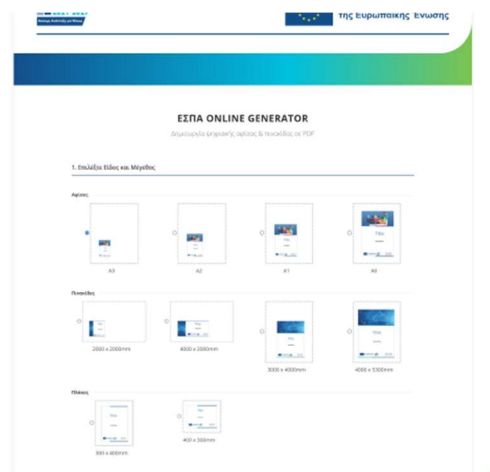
της Ευρωπαϊκής Ένωσης

ΕΣΠΑ ONLINE GENERATOR

Δημιουργία ενημερωτικής αφίσας & πινακίδας σε PDF

1. Επιλέξτε Είδος και Μέγεθος

Αφίσες

A3

A2

A1

A0

Πινακίδες

2000 x 2000mm

4000 x 2000mm

3000 x 4000mm

4000 x 5300mm

Πλάκες

300 x 400mm

400 x 300mm